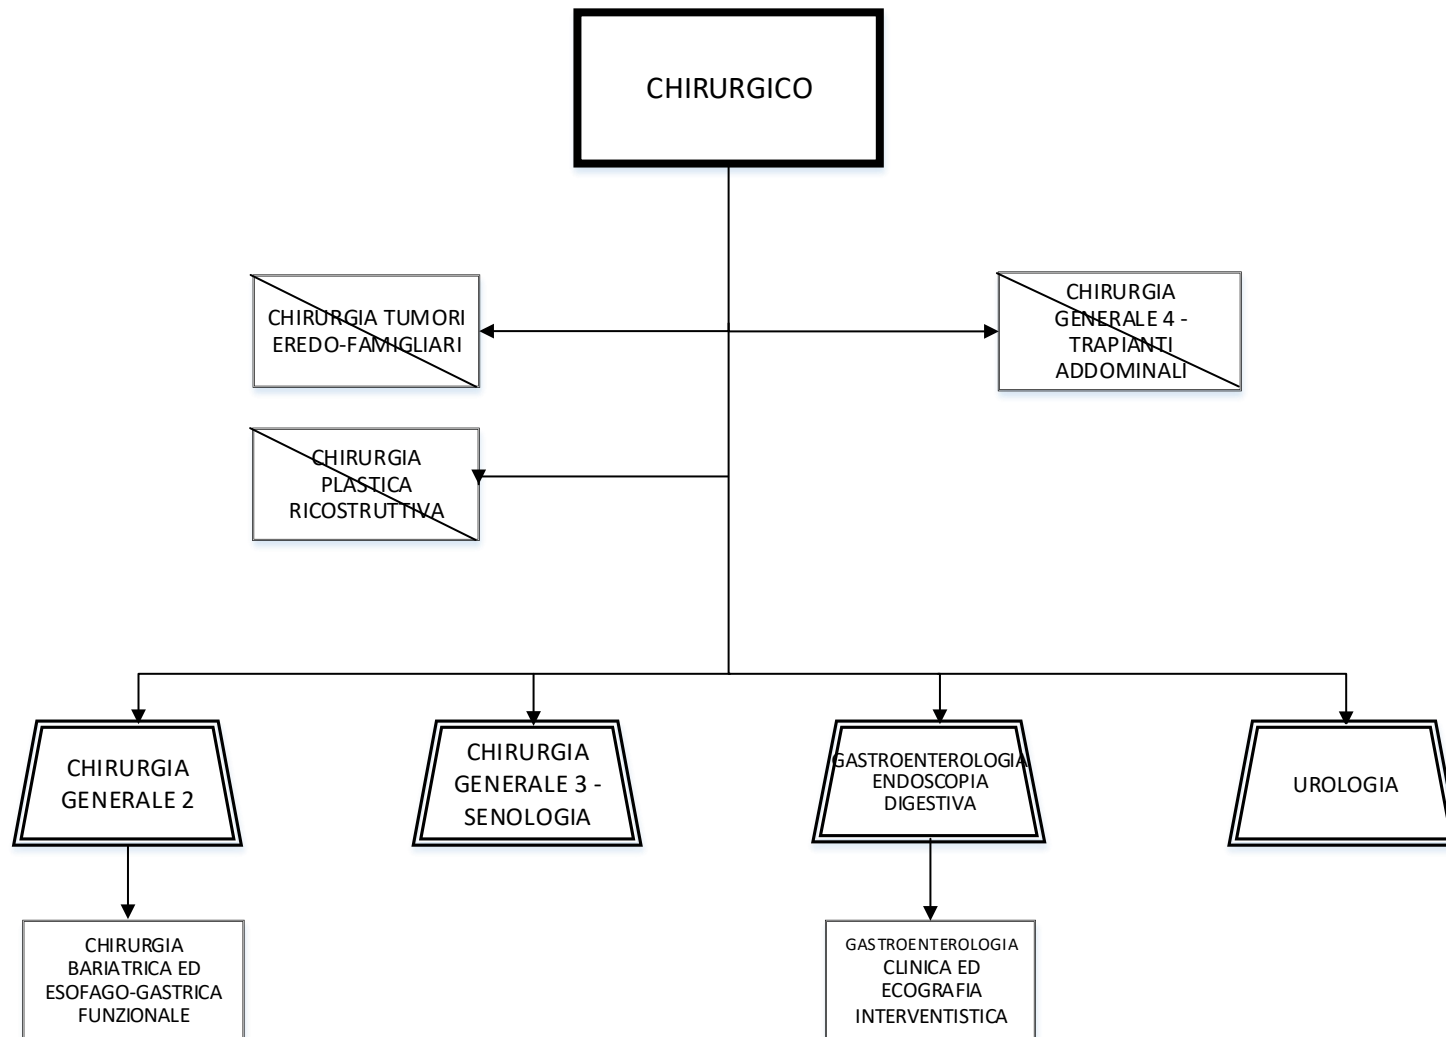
CHIRURGICO

CHIRURGIA TUMORI EREDO-FAMIGLIARI

CHIRURGIA GENERALE 4 - TRAPIANTI ADDOMINALI

CHIRURGIA PLASTICA RICOSTRUTTIVA

CHIRURGIA GENERALE 2

CHIRURGIA GENERALE 3 - SENOLOGIA

GASTROENTEROLOGIA ENDOSCOPIA DIGESTIVA

UROLOGIA

CHIRURGIA BARIATRICA ED ESOFAGO-GASTRICA FUNZIONALE

GASTROENTEROLOGIA CLINICA ED ECOGRAFIA INTERVENTISTICA